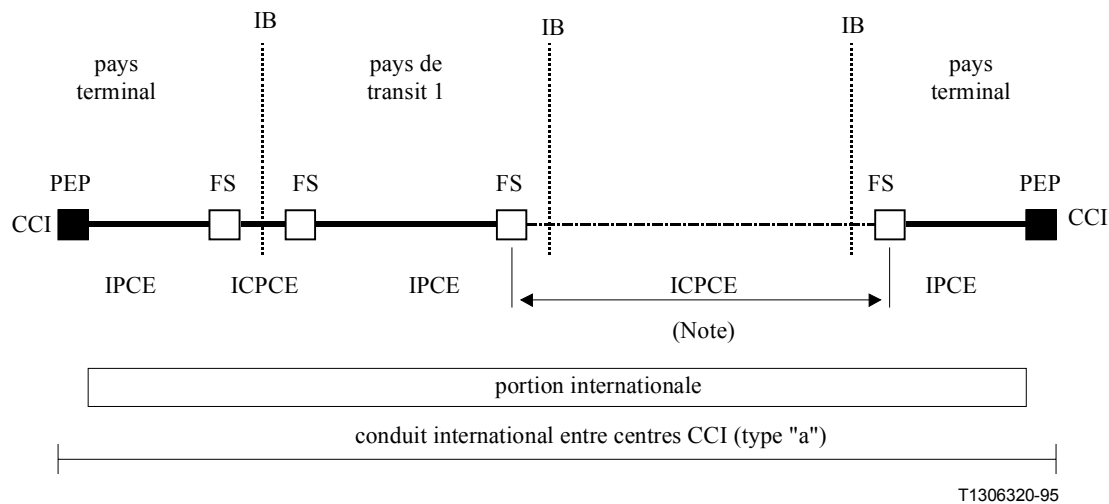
IB
IB
IB
pays terminal
pays de transit 1
pays terminal
PEP
FS
FS
FS
FS
PEP
CCI
CCI
IPCE
ICPCE
IPCE
ICPCE
IPCE
(Note)
portion internationale
conduit international entre centres CCI (type "a")
T1306320-95